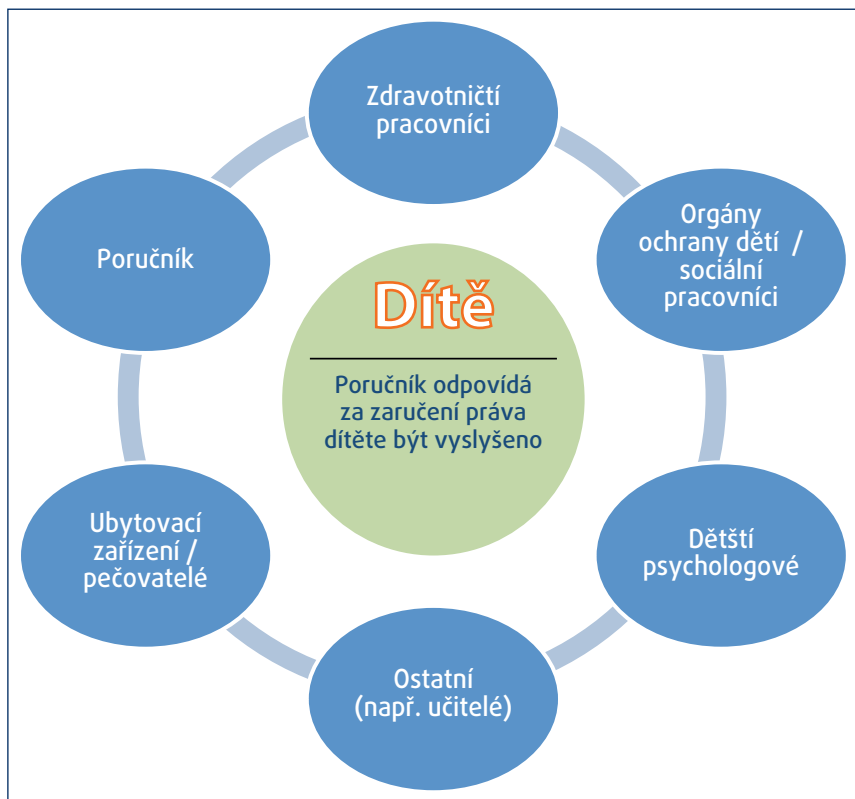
Zdravotničtí pracovníci

Orgány ochrany dětí / sociální pracovníci

Dětští psychologové

Ostatní (např. učitelé)

Ubytovací zařízení / pečovatelé

Poručník

Dítě

Poručník odpovídá za zaručení práva dítěte být vyslyšeno